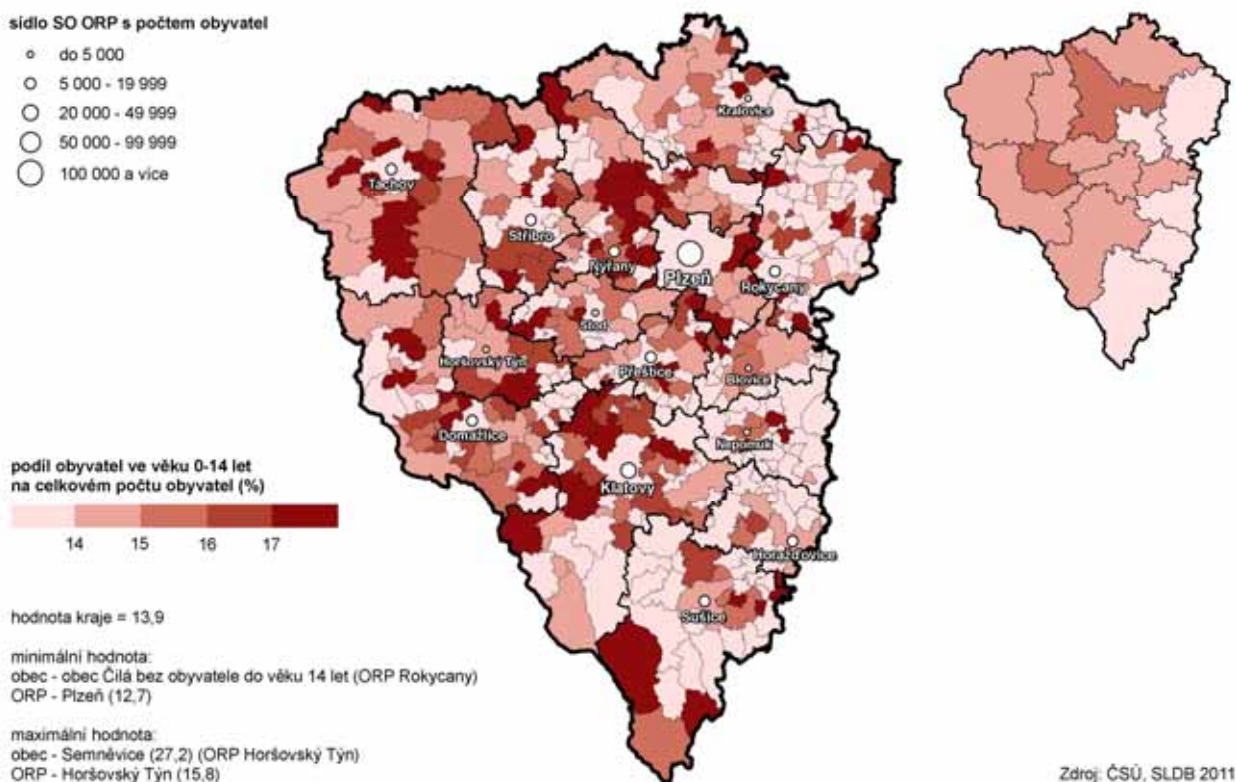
sídlo SO ORP s počtem obyvatel

do 5 000
5 000 - 19 999
20 000 - 49 999
50 000 - 99 999
100 000 a více

Kralovice
Tachov
Stříbro
Nýřany
Plzeň
Rokycany
Stod
Horšovský Týn
Přeštice
Blovice
Domažlice
Nepomuk
Klatovy
Horažďovice
Sušice

podíl obyvatel ve věku 0-14 let na celkovém počtu obyvatel (%)

14 15 16 17

hodnota kraje = 13,9

minimální hodnota:
obec - obec Číla bez obyvatele do věku 14 let (ORP Rokycany)
ORP - Plzeň (12,7)

maximální hodnota:
obec - Semněvice (27,2) (ORP Horšovský Týn)
ORP - Horšovský Týn (15,8)

Zdroj: ČSÚ, SLDB 2011